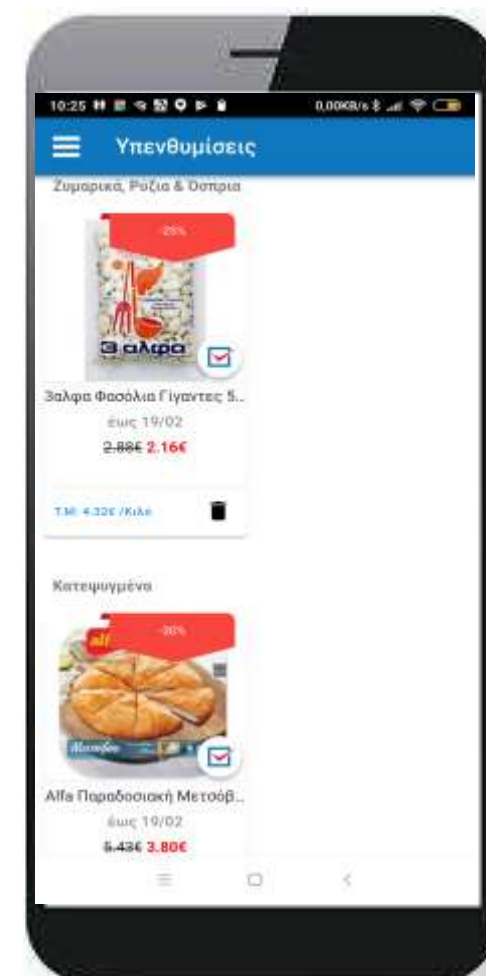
10:25

0,00KB/s

Υπενθυμίσεις

Ζυμαρικά, Ρύζια & Όσπρια

-25%

3 άλφα

3αλφα Φασόλια Γίγαντες 5...

έως 19/02

~~2.88€~~ 2.16€

Τ.Μ: 4.32€ /Κιλό

Κατεψυγμένα

-30%

alfa

Μετσόβου

Alfa Παραδοσιακή Μετσόβ...

έως 19/02

~~5.43€~~ 3.80€